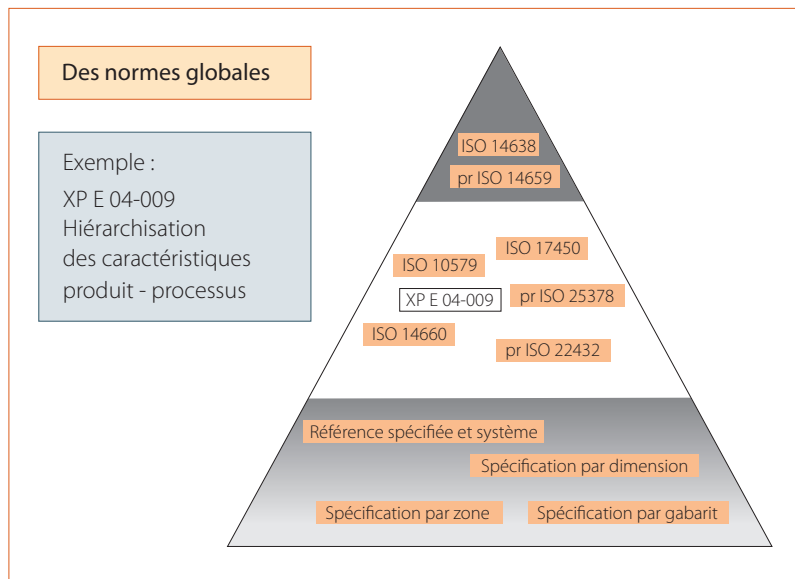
Des normes globales

Exemple :
XP E 04-009
Hiérarchisation
des caractéristiques
produit - processus

ISO 14638
pr ISO 14659

ISO 17450
ISO 10579
XP E 04-009
pr ISO 25378
ISO 14660
pr ISO 22432

Référence spécifiée et système
Spécification par dimension
Spécification par zone
Spécification par gabarit